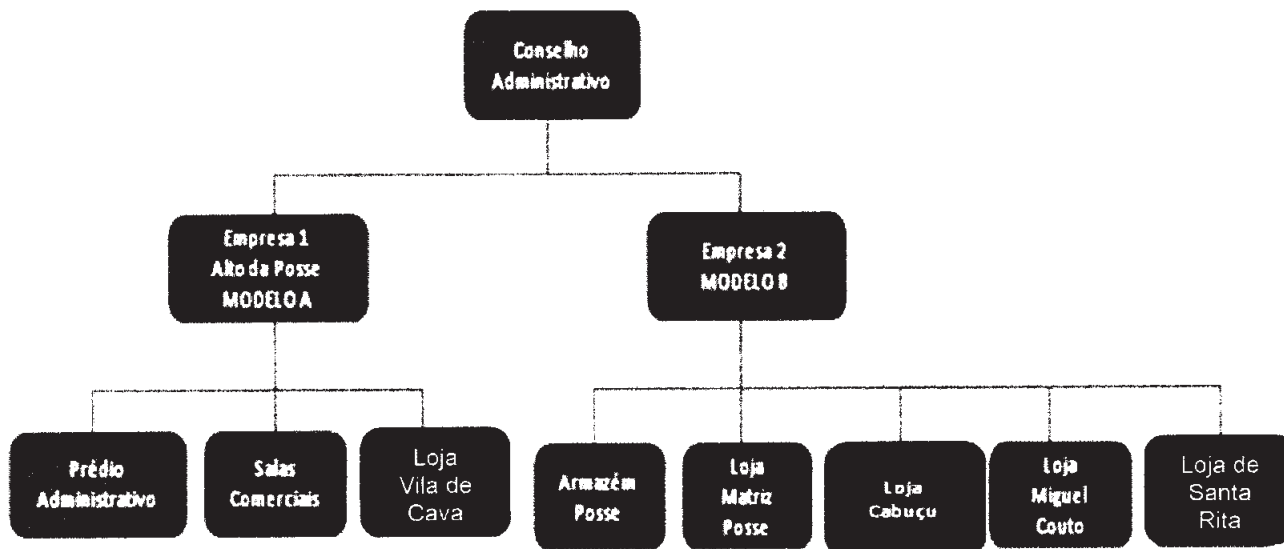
Conselho Administrativo

Empresa 1
Alto da Posse
MODELO A

Empresa 2
MODELO B

Prédio Administrativo

Salas Comerciais

Loja Vila de Cava

Armazém Posse

Loja Matriz Posse

Loja Cabuçu

Loja Miguel Couto

Loja de Santa Rita